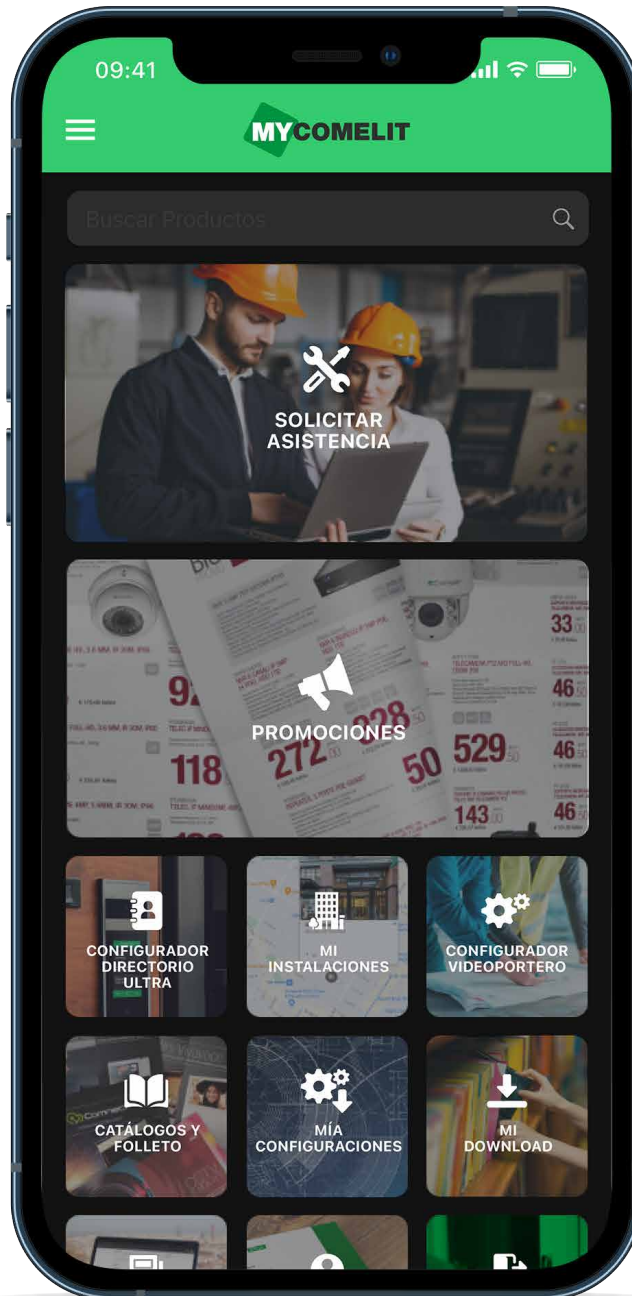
09:41

MYCOMELIT

Buscar Productos

SOLICITAR ASISTENCIA

PROMOCIONES

CONFIGURADOR DIRECTORIO ULTRA

MI INSTALACIONES

CONFIGURADOR VIDEOPORTERO

CATÁLOGOS Y FOLLETO

MÍA CONFIGURACIONES

MI DOWNLOAD